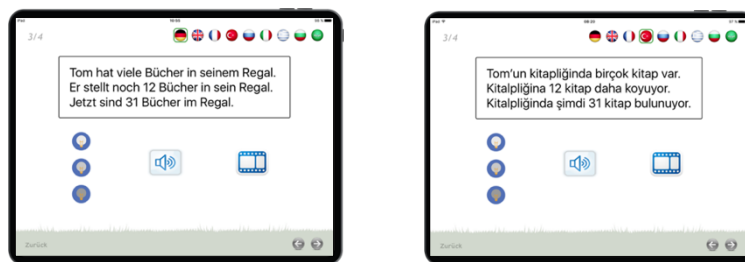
3/4

Tom hat viele Bücher in seinem Regal. Er stellt noch 12 Bücher in sein Regal. Jetzt sind 31 Bücher im Regal.

Zurück

3/4

Tom'un kitaplığında birçok kitap var. Kitalpliğina 12 kitap daha koyuyor. Kitalpliğinda şimdi 31 kitap bulunuyor.

Zurück